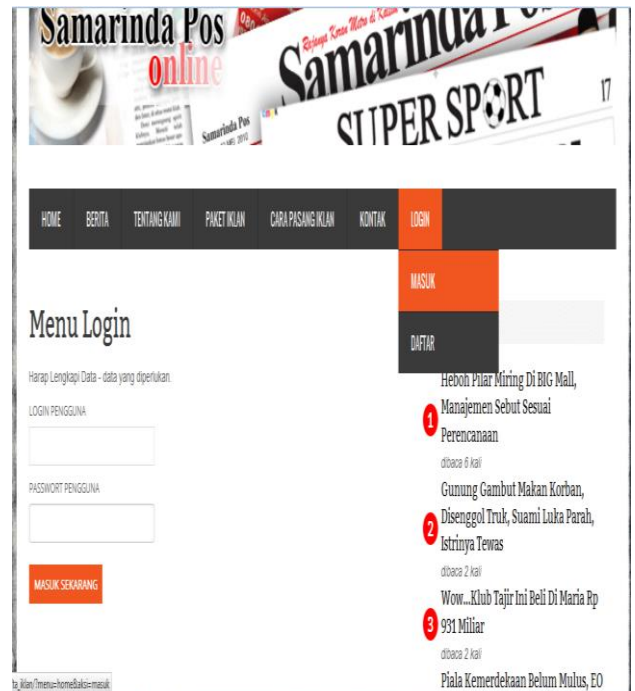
Samarinda Pos online

Samarinda Pos

SUPER SPORT

17

HOME BERITA TENTANG KAMI PAKET IKLAN CARA PASANG IKLAN KONTAK LOGIN

MASUK

DAFTAR

Menu Login

Harap Lengkapi Data - data yang diperlukan.

LOGIN PENGGUNA

PASSWORT PENGGUNA

MASUK SEKARANG

1 Heboh Pilar Miring Di BIG Mall, Manajemen Sebut Sesuai Perencanaan

dibaca 6 kali

2 Gunung Gambut Makan Korban, Disenggol Truk, Suami Luka Parah, Istrinya Tewas

dibaca 2 kali

3 Wow...Klub Tajir Ini Beli Di Maria Rp 931 Miliar

dibaca 2 kali

Piala Kemerdekaan Belum Mulus, EO

ta_iklan/?menu=home&aksi=masuk